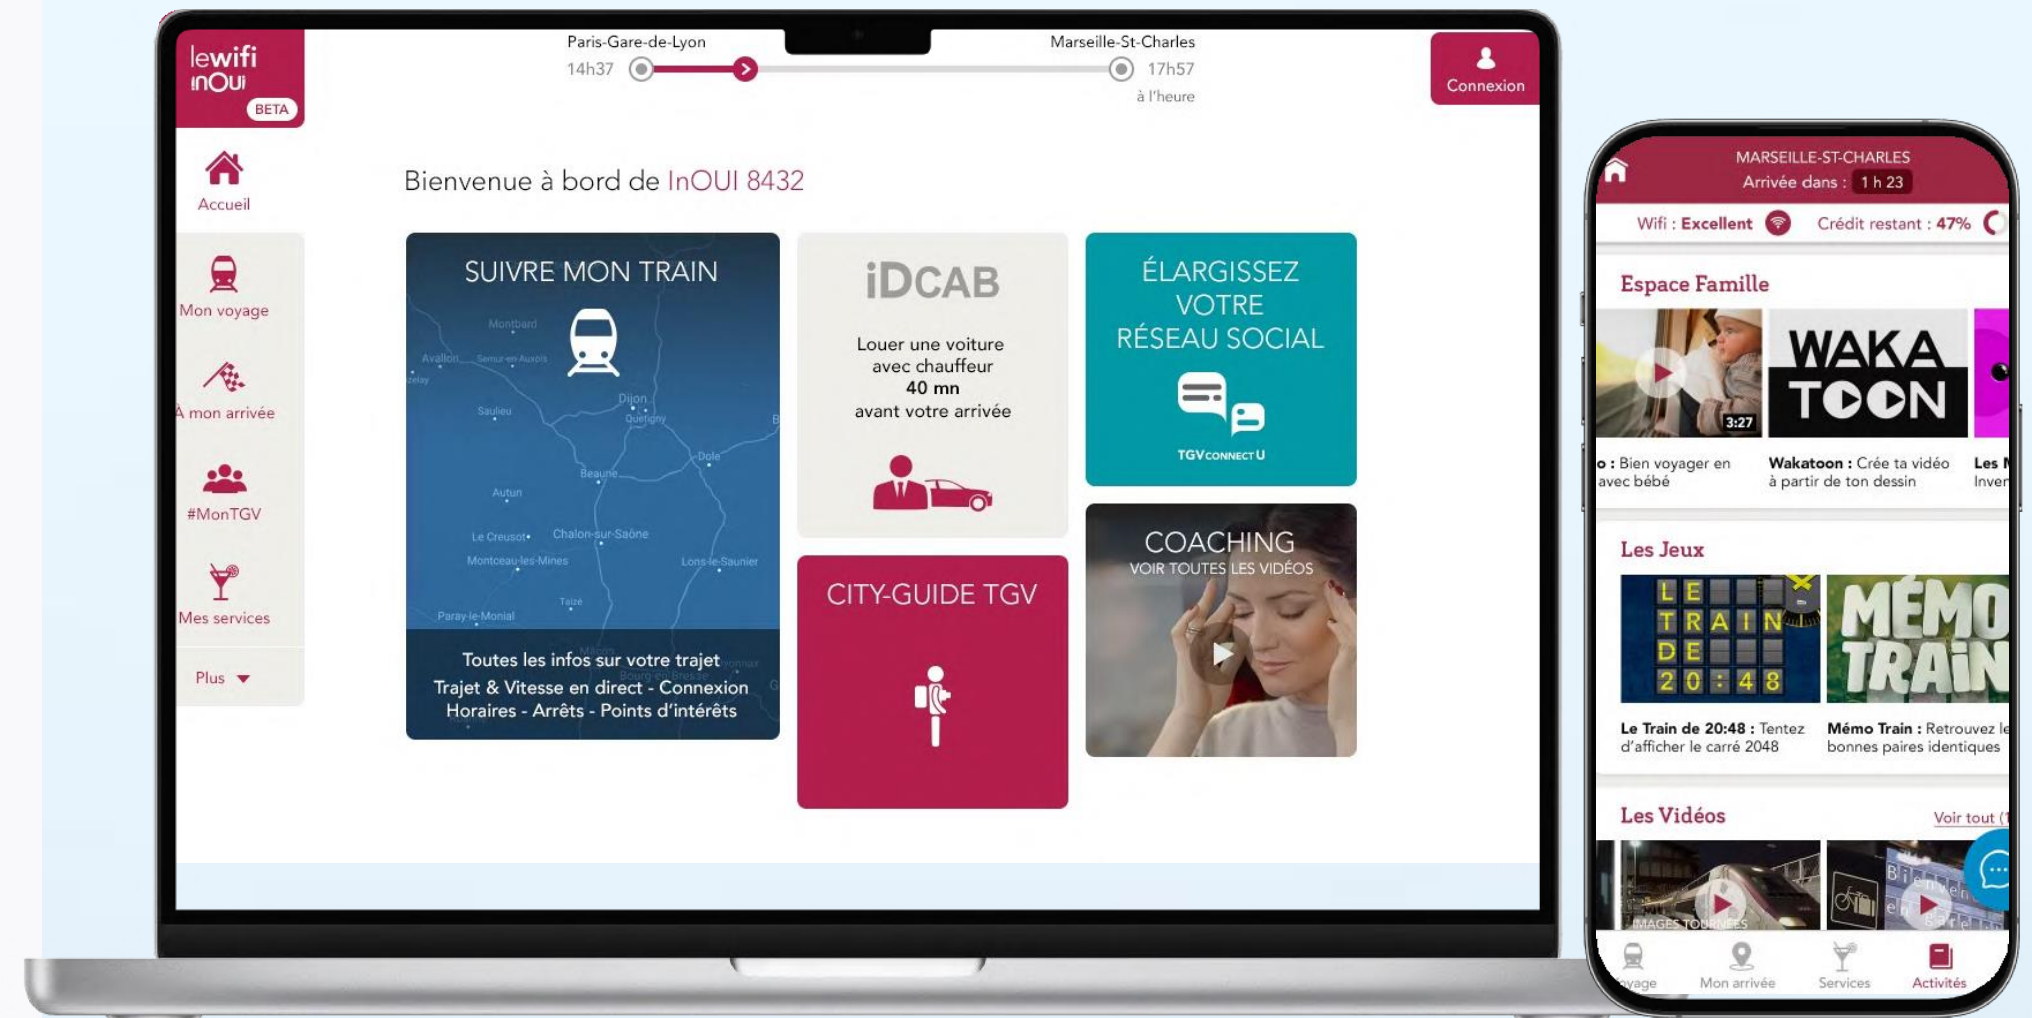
lewifi inOui BETA

Paris-Gare-de-Lyon 14h37

Marseille-St-Charles 17h57 à l'heure

Connexion

Accueil

Mon voyage

À mon arrivée

#MonTGV

Mes services

Plus

Bienvenue à bord de InOUI 8432

SUIVRE MON TRAIN

Montbard Avallon Semur-en-Auxois Saulieu Dijon Quetigny Beaune Dole Autun Le Creusot Chalon-sur-Saône Montceau-les-Mines Lons-le-Saunier Paray-le-Monial Taize

Toutes les infos sur votre trajet
Trajet & Vitesse en direct - Connexion
Horaires - Arrêts - Points d'intérêts

iDCAB

Louer une voiture avec chauffeur 40 mn avant votre arrivée

CITY-GUIDE TGV

ÉLARGISSEZ VOTRE RÉSEAU SOCIAL

TGV CONNECT U

COACHING
VOIR TOUTES LES VIDÉOS

MARSEILLE-ST-CHARLES
Arrivée dans : 1 h 23

Wifi : Excellent Crédit restant : 47%

Espace Famille

3:27

WAKA TOON

o : Bien voyager en avec bébé

Wakatoon : Crée ta vidéo à partir de ton dessin

Les I Inver

Les Jeux

LE TRAIN DE 20:48

MÉMO TRAIN

Le Train de 20:48 : Tentez d'afficher le carré 2048

Mémo Train : Retrouvez le bonnes paires identiques

Les Vidéos

Voir tout

IMAGES TOURNÉES

yage Mon arrivée Services Activités